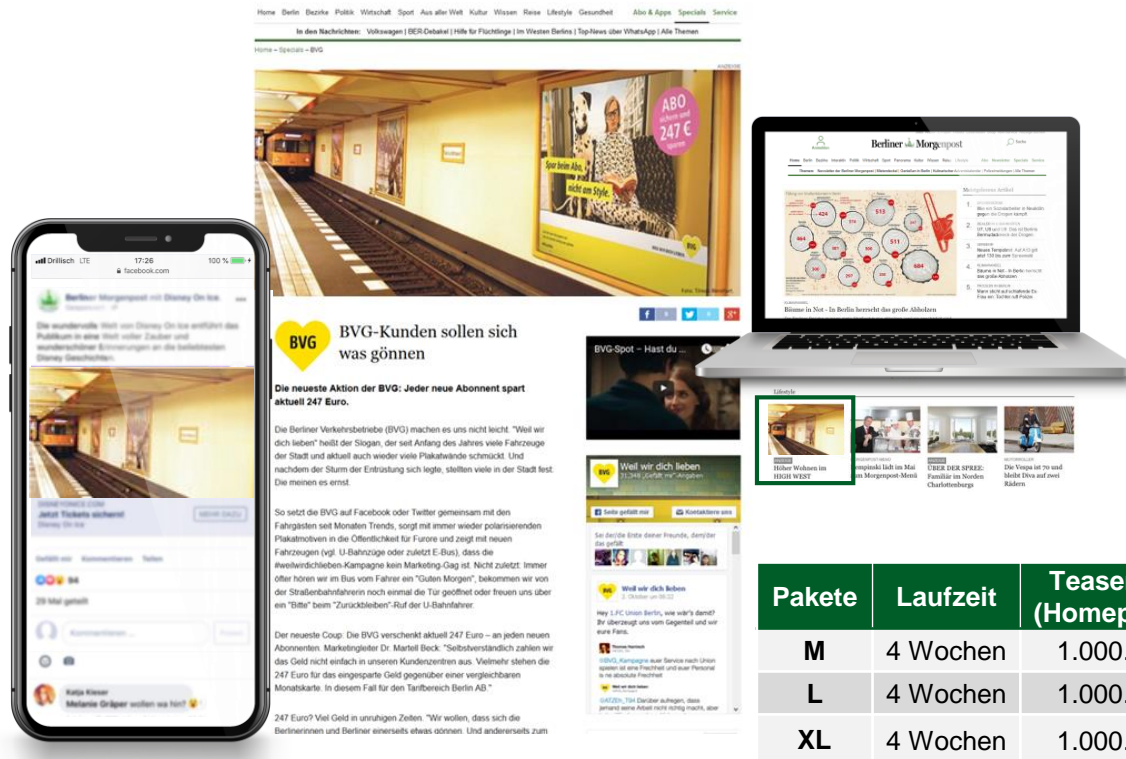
Home Berlin Bezirke Politik Wirtschaft Sport Aus aller Welt Kultur Wissen Reise Lifestyle Gesundheit Abo & Apps Specials Service

In den Nachrichten: Volkswagen | BER-Debakel | Hilfe für Flüchtlinge | Im Westen Berlins | Top-News über WhatsApp | Alle Themen

Home – Specials – BVG

ANZEIGE

ABO sichern und 247 € sparen

Spar beim Abo, nicht am Style.

BVG

Foto: Tilman Weinhold

BVG

BVG-Kunden sollen sich was gönnen

Die neueste Aktion der BVG: Jeder neue Abonnent spart aktuell 247 Euro.

Die Berliner Verkehrsbetriebe (BVG) machen es uns nicht leicht. "Weil wir dich lieben" heißt der Slogan, der seit Anfang des Jahres viele Fahrzeuge der Stadt und aktuell auch wieder viele Plakatwände schmückt. Und nachdem der Sturm der Entrüstung sich legte, stellten viele in der Stadt fest: Die meinen es ernst.

So setzt die BVG auf Facebook oder Twitter gemeinsam mit den Fahrgästen seit Monaten Trends, sorgt mit immer wieder polarisierenden Plakatmotiven in der Öffentlichkeit für Furore und zeigt mit neuen Fahrzeugen (vgl. U-Bahnzüge oder zuletzt E-Bus), dass die #weilwirdichlieben-Kampagne kein Marketing-Gag ist. Nicht zuletzt: Immer öfter hören wir im Bus vom Fahrer ein "Guten Morgen", bekommen wir von der Straßenbahnfahrerin noch einmal die Tür geöffnet oder freuen uns über ein "Bitte" beim "Zurückbleiben"-Ruf der U-Bahnfahrer.

Der neueste Coup: Die BVG verschenkt aktuell 247 Euro – an jeden neuen Abonnenten. Marketingleiter Dr. Martell Beck: "Selbstverständlich zahlen wir das Geld nicht einfach in unseren Kundenzentren aus. Vielmehr stehen die 247 Euro für das eingesparte Geld gegenüber einer vergleichbaren Monatskarte. In diesem Fall für den Tarifbereich Berlin AB."

247 Euro? Viel Geld in unruhigen Zeiten. "Wir wollen, dass sich die Berlinerinnen und Berliner einerseits etwas gönnen. Und andererseits zum

BVG-Spot – Hast du ...

Weil wir dich lieben
31.346 „Gefällt mir"-Angaben

Seite gefällt mir   Kontaktiere uns

Sei der/die Erste deiner Freunde, dem/der das gefällt

Weil wir dich lieben
2. Oktober um 09:22

Hey 1.FC Union Berlin, wie war's damit? Ihr überzeugt uns vom Gegenteil und wir eure Fans.

Drillisch LTE   17:26   100 %
facebook.com

Berliner Morgenpost mit Disney On Ice

DISNEYONICE.COM
Jetzt Tickets sichern!
Disney On Ice
MEHR DAZU

Gefällt mir   Kommentieren   Teilen

84

29 Mal geteilt

Kommentieren ...   Posten

Katja Kieser
Melanie Gräper wollen wa hin?

Berliner Morgenpost

Meistgelesene Artikel

Bäume in Not - In Berlin herrscht das große Abholzen

Lifestyle

Höher Wohnen im HIGH WEST

empinski lädt im Mai um Morgenpost-Menü

ÜBER DER SPREE: Familiär im Norden Charlottenburgs

Die Vespa ist 70 und bleibt Diva auf zwei Rädern

| Pakete | Laufzeit | Tease (Homep |
|---|---|---|
| M | 4 Wochen | 1.000. |
| L | 4 Wochen | 1.000. |
| XL | 4 Wochen | 1.000. |